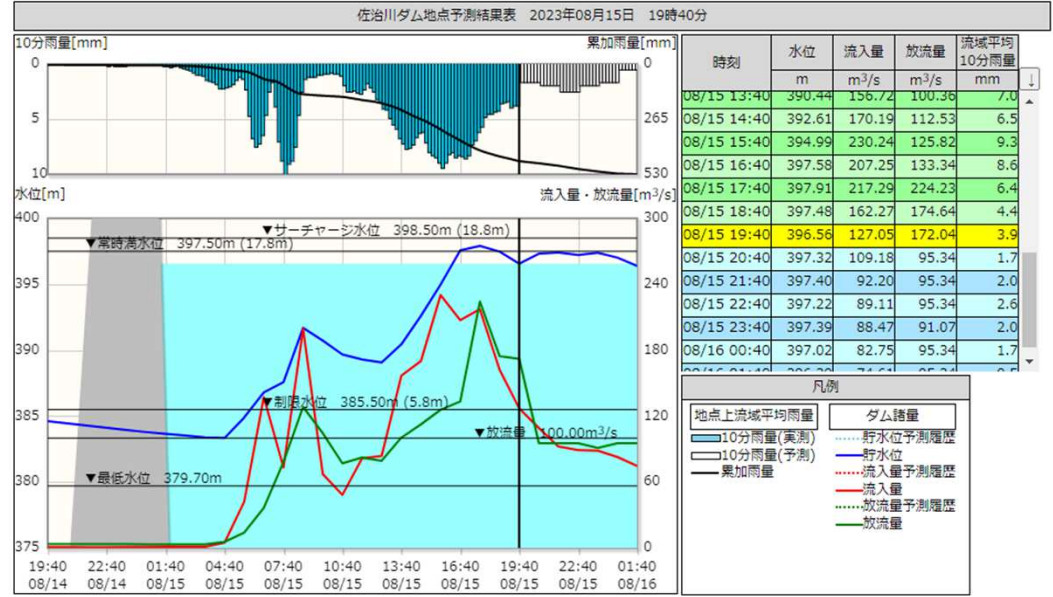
佐治川ダム地点予測結果表　2023年08月15日　19時40分

10分雨量[mm]
累加雨量[mm]
0
5
10
0
265
530

水位[m]
流入量・放流量[m$^3$/s]
400
395
390
385
380
375
300
240
180
120
60
0

▼サーチャージ水位　398.50m (18.8m)
▼常時満水位　397.50m (17.8m)
▼制限水位　385.50m (5.8m)
▼放流量　100.00m$^3$/s
▼最低水位　379.70m

19:40 08/14
22:40 08/14
01:40 08/15
04:40 08/15
07:40 08/15
10:40 08/15
13:40 08/15
16:40 08/15
19:40 08/15
22:40 08/15
01:40 08/16

| 時刻 | 水位 | 流入量 | 放流量 | 流域平均10分雨量 |
|---|---|---|---|---|
| | m | m$^3$/s | m$^3$/s | mm |
| 08/15 13:40 | 390.44 | 156.72 | 100.36 | 7.0 |
| 08/15 14:40 | 392.61 | 170.19 | 112.53 | 6.5 |
| 08/15 15:40 | 394.99 | 230.24 | 125.82 | 9.3 |
| 08/15 16:40 | 397.58 | 207.25 | 133.34 | 8.6 |
| 08/15 17:40 | 397.91 | 217.29 | 224.23 | 6.4 |
| 08/15 18:40 | 397.48 | 162.27 | 174.64 | 4.4 |
| 08/15 19:40 | 396.56 | 127.05 | 172.04 | 3.9 |
| 08/15 20:40 | 397.32 | 109.18 | 95.34 | 1.7 |
| 08/15 21:40 | 397.40 | 92.20 | 95.34 | 2.0 |
| 08/15 22:40 | 397.22 | 89.11 | 95.34 | 2.6 |
| 08/15 23:40 | 397.39 | 88.47 | 91.07 | 2.0 |
| 08/16 00:40 | 397.02 | 82.75 | 95.34 | 1.7 |
| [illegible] | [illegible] | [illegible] | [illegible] | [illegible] |

凡例
地点上流域平均雨量
10分雨量(実測)
10分雨量(予測)
累加雨量
ダム諸量
貯水位予測履歴
貯水位
流入量予測履歴
流入量
放流量予測履歴
放流量